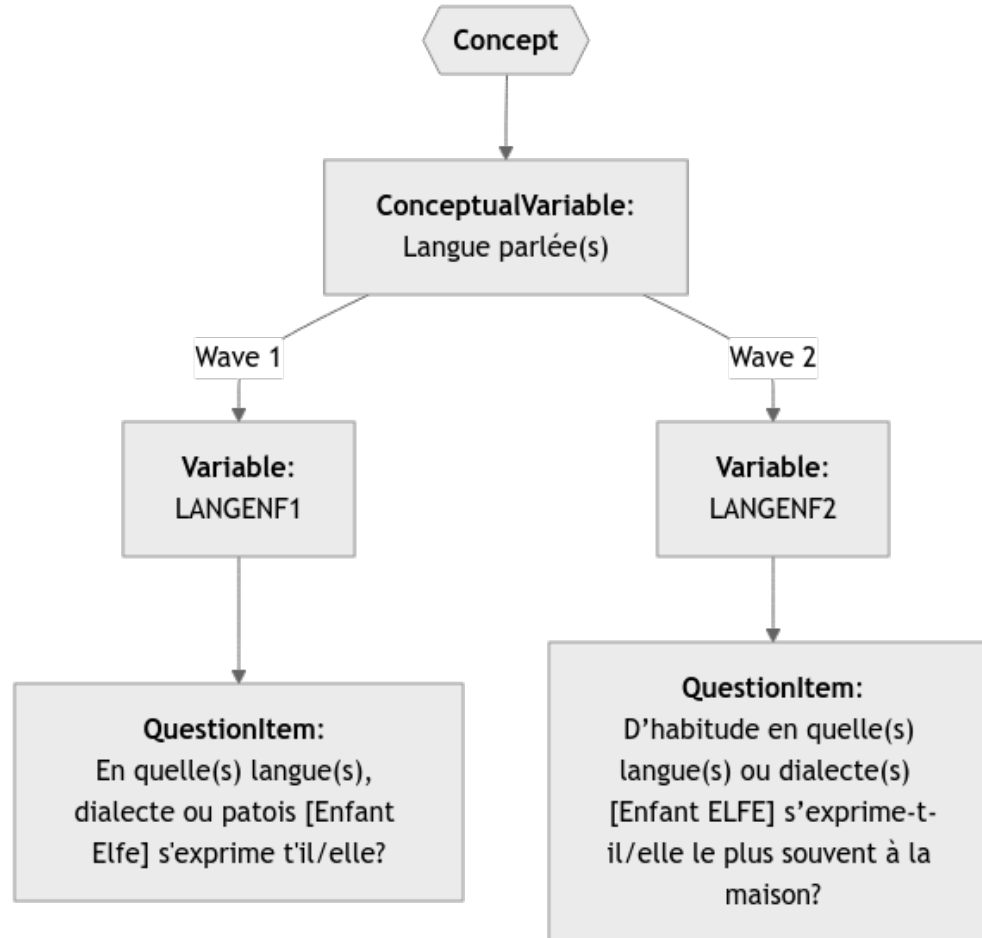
Concept

ConceptualVariable:
Langue parlée(s)

Wave 1

Wave 2

Variable:
LANGENF1

Variable:
LANGENF2

QuestionItem:
En quelle(s) langue(s), dialecte ou patois [Enfant Elfe] s'exprime t'il/elle?

QuestionItem:
D’habitude en quelle(s) langue(s) ou dialecte(s) [Enfant ELFE] s’exprime-t-il/elle le plus souvent à la maison?